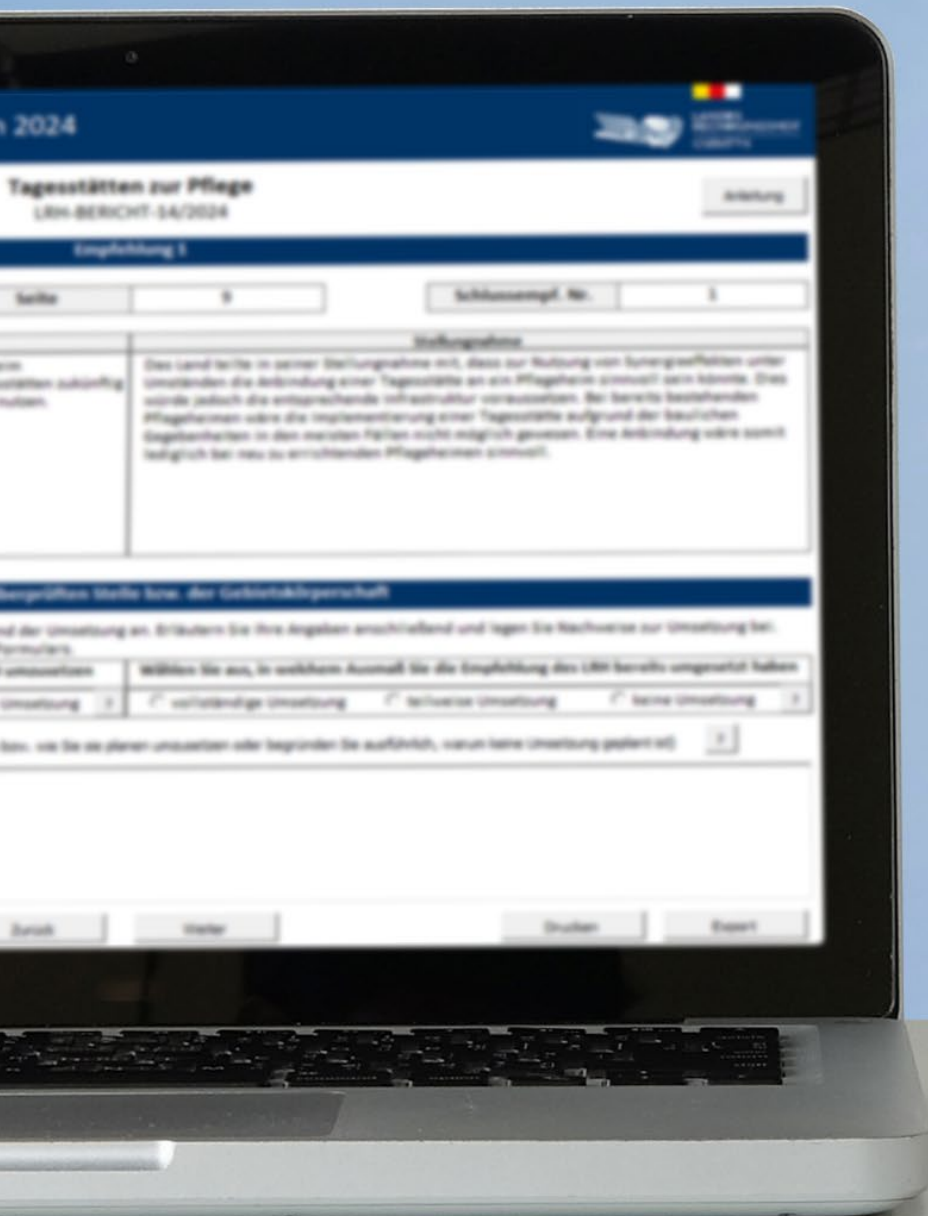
n 2024

Tagesstätten zur Pflege
LRH-BERICHT-14/2024

Anleitung

Empfehlung 1

Seite | 9

Schlussempf. Nr. | 1

Stellungnahme

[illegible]stätten zukünftig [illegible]nutzen.

Das Land teilte in seiner Stellungnahme mit, dass zur Nutzung von Synergieeffekten unter Umständen die Anbindung einer Tagesstätte an ein Pflegeheim sinnvoll sein könnte. Dies würde jedoch die entsprechende Infrastruktur voraussetzen. Bei bereits bestehenden Pflegeheimen wäre die Implementierung einer Tagesstätte aufgrund der baulichen Gegebenheiten in den meisten Fällen nicht möglich gewesen. Eine Anbindung wäre somit lediglich bei neu zu errichtenden Pflegeheimen sinnvoll.

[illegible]überprüften Stelle bzw. der Gebietskörperschaft

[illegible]nd der Umsetzung an. Erläutern Sie Ihre Angaben anschließend und legen Sie Nachweise zur Umsetzung bei. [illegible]ormulars.

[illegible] umzusetzen | Wählen Sie aus, in welchem Ausmaß Sie die Empfehlung des LRH bereits umgesetzt haben

Umsetzung | vollständige Umsetzung | teilweise Umsetzung | keine Umsetzung

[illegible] bzw. wie Sie sie planen umzusetzen oder begründen Sie ausführlich, warum keine Umsetzung geplant ist)

Zurück | Weiter | Drucken | Export